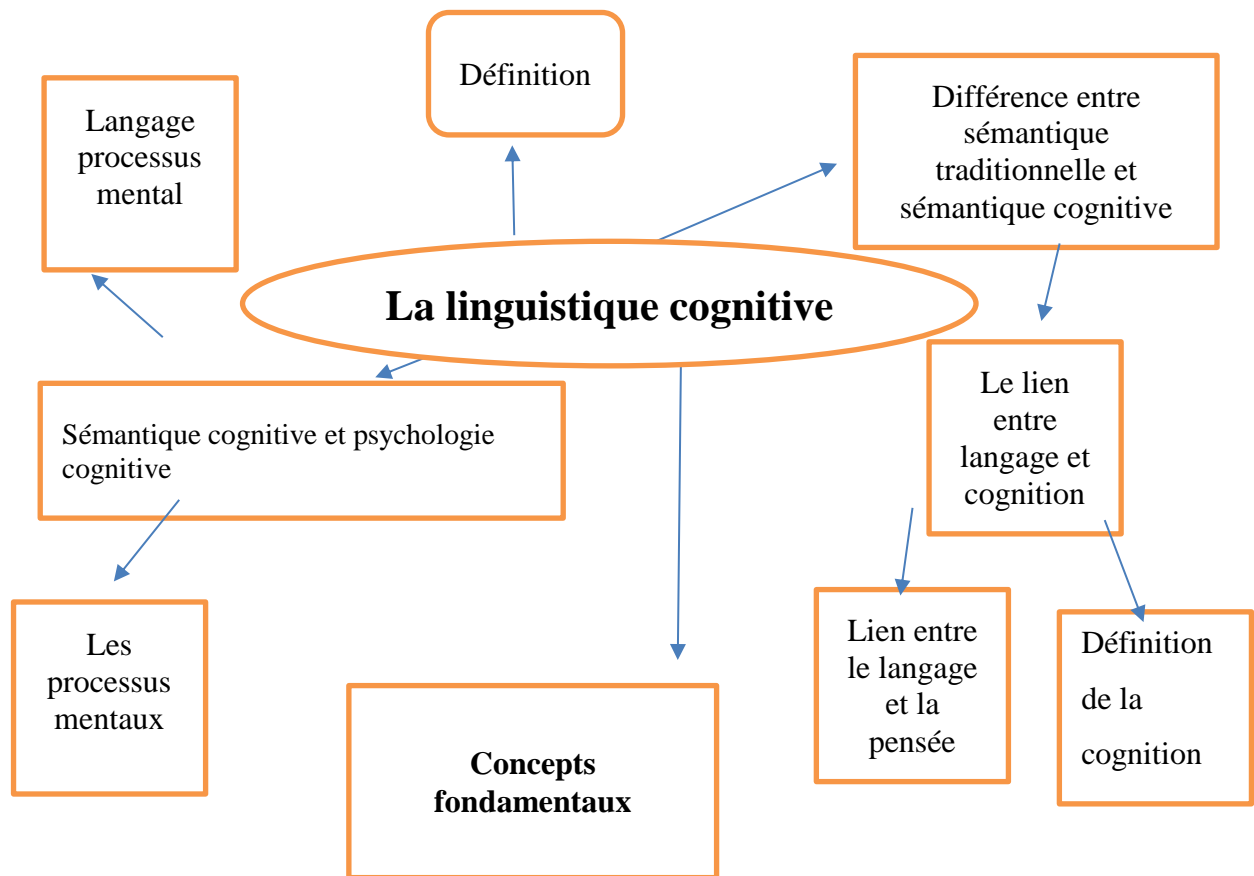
Définition

Langage processus mental

Différence entre sémantique traditionnelle et sémantique cognitive

La linguistique cognitive

Le lien entre langage et cognition

Sémantique cognitive et psychologie cognitive

Les processus mentaux

Concepts fondamentaux

Lien entre le langage et la pensée

Définition de la cognition